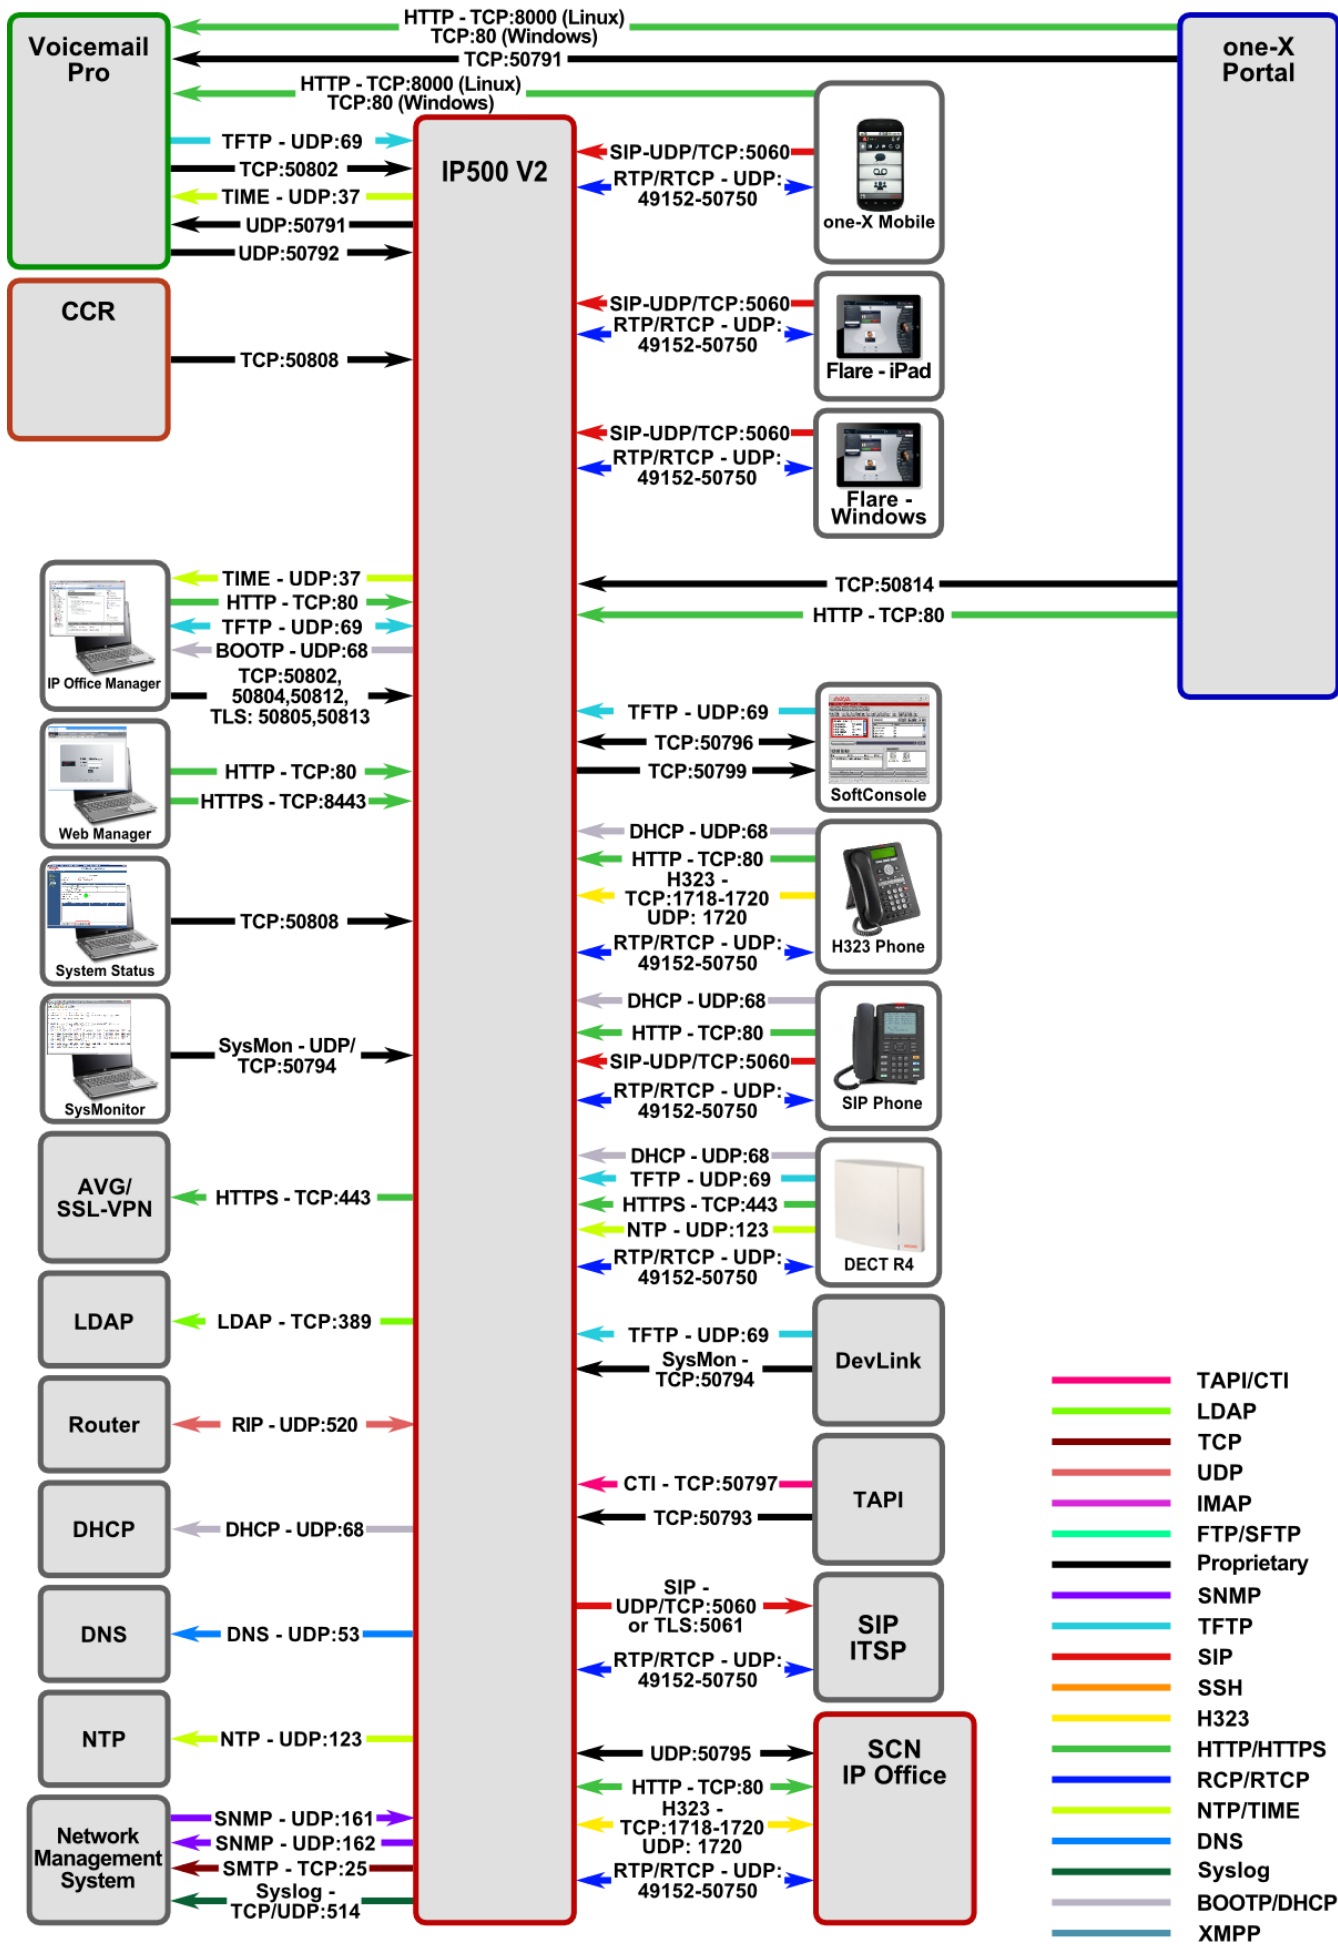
Voicemail Pro

HTTP - TCP:8000 (Linux)
TCP:80 (Windows)

TCP:50791

one-X Portal

HTTP - TCP:8000 (Linux)
TCP:80 (Windows)

TFTP - UDP:69
TCP:50802
TIME - UDP:37
UDP:50791
UDP:50792

IP500 V2

SIP-UDP/TCP:5060
RTP/RTCP - UDP: 49152-50750
one-X Mobile

CCR

TCP:50808

SIP-UDP/TCP:5060
RTP/RTCP - UDP: 49152-50750
Flare - iPad

SIP-UDP/TCP:5060
RTP/RTCP - UDP: 49152-50750
Flare - Windows

TIME - UDP:37
HTTP - TCP:80
TFTP - UDP:69
BOOTP - UDP:68
TCP:50802, 50804,50812, TLS: 50805,50813
IP Office Manager

TCP:50814
HTTP - TCP:80

TFTP - UDP:69
TCP:50796
TCP:50799
SoftConsole

HTTP - TCP:80
HTTPS - TCP:8443
Web Manager

DHCP - UDP:68
HTTP - TCP:80
H323 - TCP:1718-1720 UDP: 1720
RTP/RTCP - UDP: 49152-50750
H323 Phone

TCP:50808
System Status

DHCP - UDP:68
HTTP - TCP:80
SIP-UDP/TCP:5060
RTP/RTCP - UDP: 49152-50750
SIP Phone

SysMon - UDP/ TCP:50794
SysMonitor

AVG/ SSL-VPN
HTTPS - TCP:443

DHCP - UDP:68
TFTP - UDP:69
HTTPS - TCP:443
NTP - UDP:123
RTP/RTCP - UDP: 49152-50750
DECT R4

LDAP
LDAP - TCP:389

TFTP - UDP:69
SysMon - TCP:50794
DevLink

Router
RIP - UDP:520

CTI - TCP:50797
TCP:50793
TAPI

DHCP
DHCP - UDP:68

SIP - UDP/TCP:5060 or TLS:5061
RTP/RTCP - UDP: 49152-50750
SIP ITSP

DNS
DNS - UDP:53

NTP
NTP - UDP:123

UDP:50795
HTTP - TCP:80
H323 - TCP:1718-1720 UDP: 1720
RTP/RTCP - UDP: 49152-50750
SCN IP Office

Network Management System
SNMP - UDP:161
SNMP - UDP:162
SMTP - TCP:25
Syslog - TCP/UDP:514

TAPI/CTI
LDAP
TCP
UDP
IMAP
FTP/SFTP
Proprietary
SNMP
TFTP
SIP
SSH
H323
HTTP/HTTPS
RCP/RTCP
NTP/TIME
DNS
Syslog
BOOTP/DHCP
XMPP